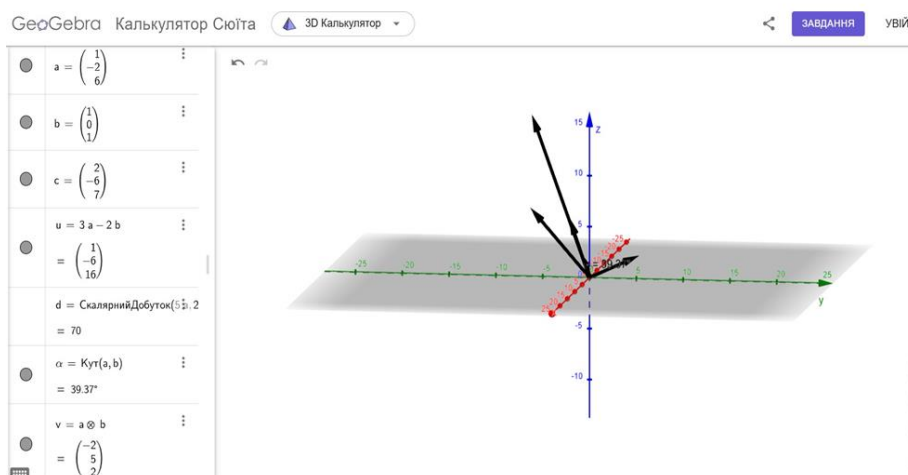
GeoGebra Калькулятор Сюїта 3D Калькулятор ЗАВДАННЯ УВІЙ

$a = \begin{pmatrix} 1 \\ -2 \\ 6 \end{pmatrix}$

$b = \begin{pmatrix} 1 \\ 0 \\ 1 \end{pmatrix}$

$c = \begin{pmatrix} 2 \\ -6 \\ 7 \end{pmatrix}$

$u = 3a - 2b$

$= \begin{pmatrix} 1 \\ -6 \\ 16 \end{pmatrix}$

d = СкалярнийДобуток(5a, 2

= 70

$\alpha$ = Кут(a, b)

= 39.37°

$v = a \otimes b$

$= \begin{pmatrix} -2 \\ 5 \\ 2 \end{pmatrix}$

15 z
10
5
-5
-10
-25 -20 -15 -10 -5 5 10 15 20 25 y
25 20 15 10 5
$\alpha$ = 39.37°